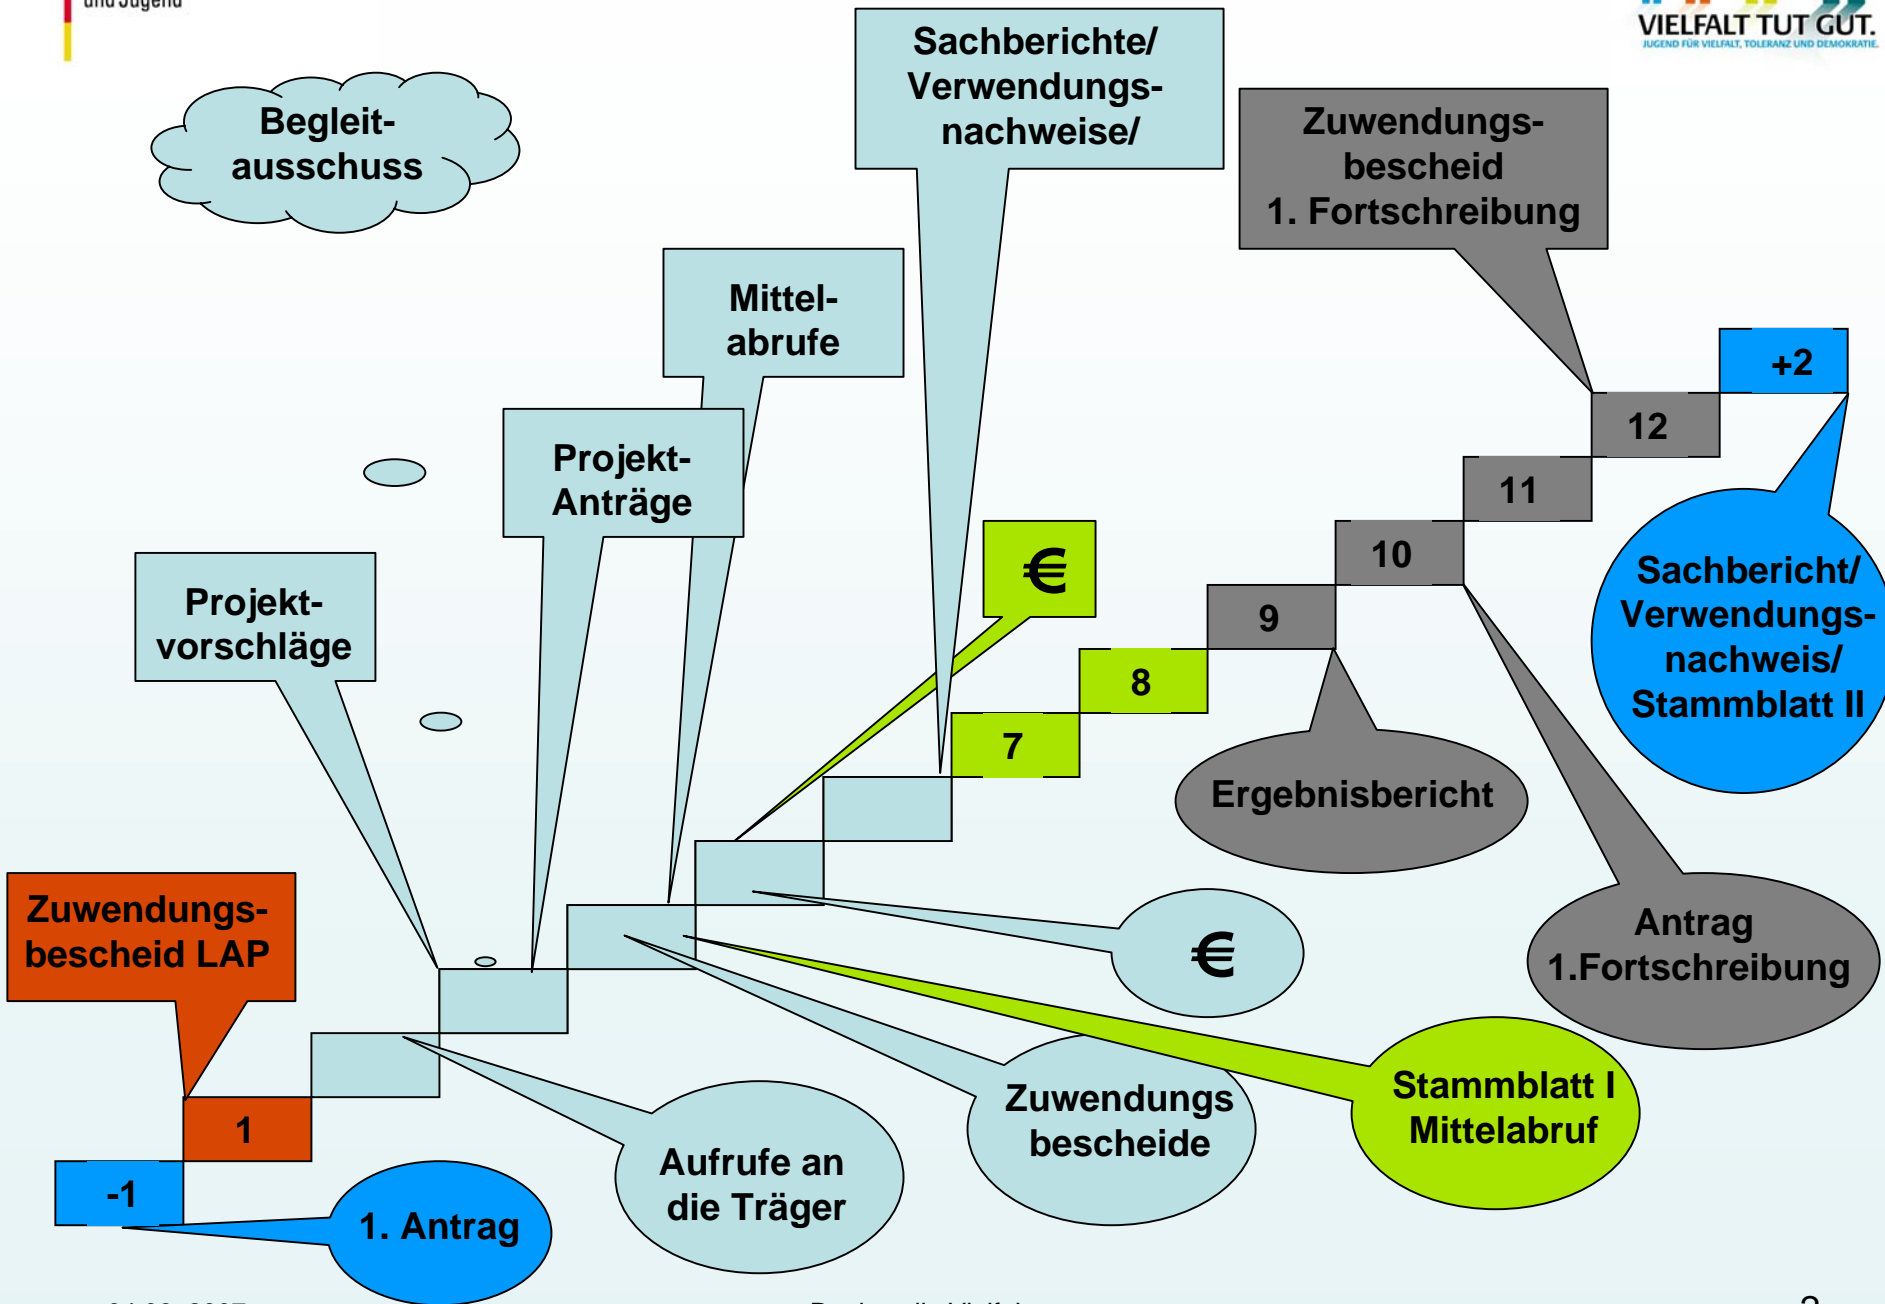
und Jugend

VIELFALT TUT GUT.
JUGEND FÜR VIELFALT, TOLERANZ UND DEMOKRATIE

Begleitausschuss

Sachberichte/ Verwendungsnachweise/

Zuwendungsbescheid 1. Fortschreibung

Mittelabrufe

Projekt-Anträge

Projektvorschläge

€

+2

12

11

10

9

8

7

Sachbericht/ Verwendungsnachweis/ Stammblatt II

Ergebnisbericht

Zuwendungsbescheid LAP

€

Antrag 1.Fortschreibung

1

-1

1. Antrag

Aufrufe an die Träger

Zuwendungs bescheide

Stammblatt I Mittelabruf